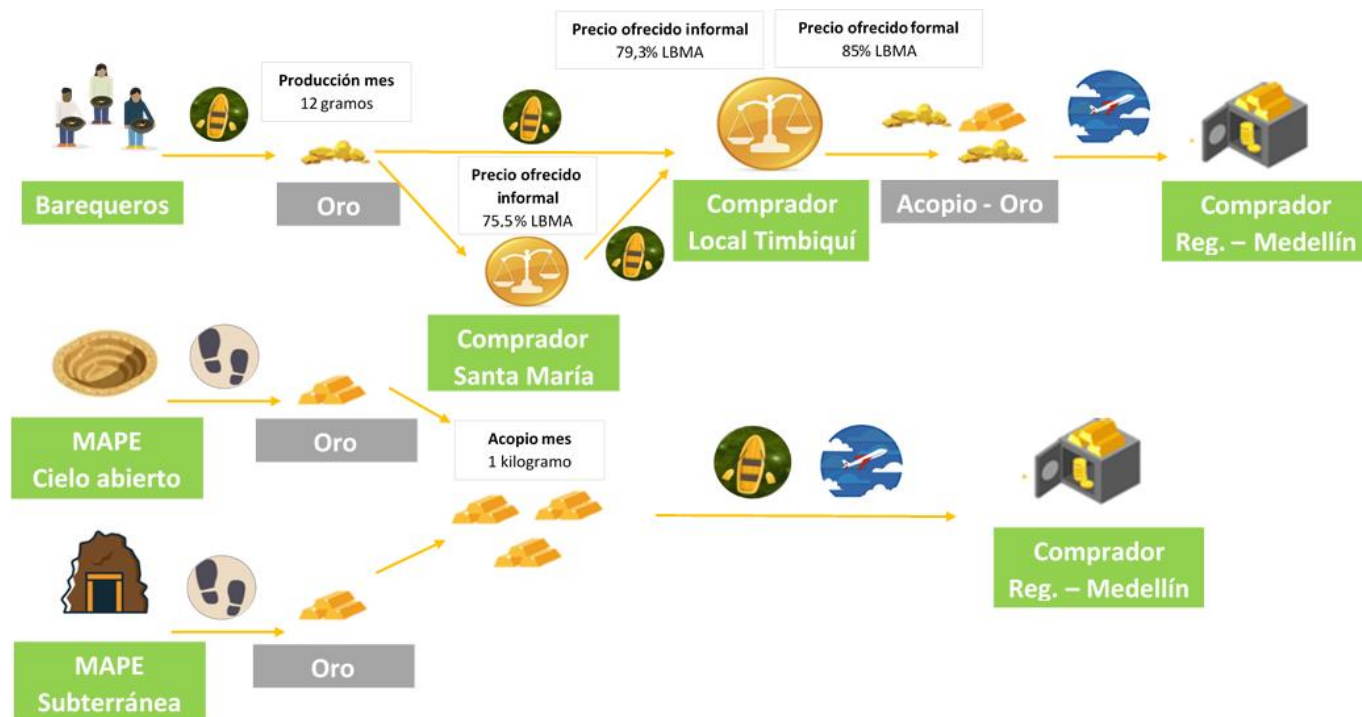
Precio ofrecido informal
79,3% LBMA

Precio ofrecido formal
85% LBMA

Producción mes
12 gramos

Barequeros

Oro

Precio ofrecido informal
75,5% LBMA

Comprador Local Timbiquí

Acopio - Oro

Comprador Reg. – Medellín

Comprador Santa María

MAPE Cielo abierto

Oro

Acopio mes
1 kilogramo

Comprador Reg. – Medellín

MAPE Subterránea

Oro